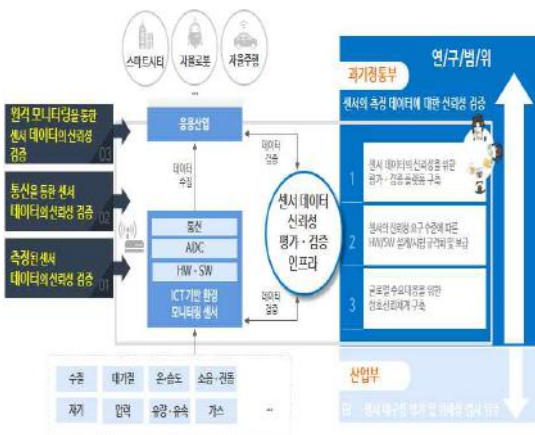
스마트시티

자율로봇

자율주행

연/구/범/위

과기정통부

센서의 측정 데이터에 대한 신뢰성 검증

원격 모니터링을 통한 센서 데이터의 신뢰성 검증

03

응용산업

데이터 검증

데이터 수집

1 센서 데이터의 신뢰성을 위한 평가 · 검증 플랫폼 구축

통신을 통한 센서 데이터의 신뢰성 검증

02

통신

ADC

HW · SW

센서 데이터 신뢰성 평가 · 검증 인프라

2 센서의 신뢰성 요구 수준에 따른 HW/SW 설계시험 규격화 및 보급

측정된 센서 데이터의 신뢰성 검증

01

ICT기반 환경 모니터링 센서

데이터 검증

3 글로벌 수요대응을 위한 정보신뢰체계 구축

산업부

수질

대기질

온·습도

소음·진동

자기

압력

유량·유속

가스

...

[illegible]